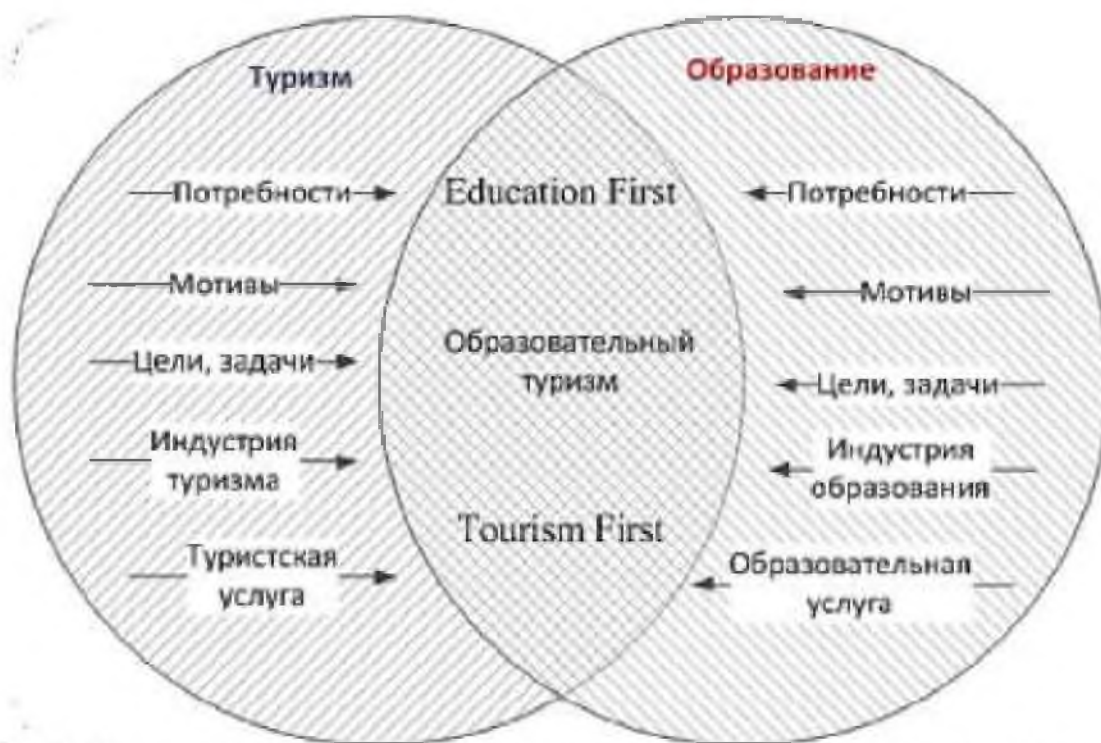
Туризм

Образование

Потребности

Education First

Потребности

Мотивы

Мотивы

Образовательный туризм

Цели, задачи

Цели, задачи

Индустрия туризма

Индустрия образования

Tourism First

Туристская услуга

Образовательная услуга